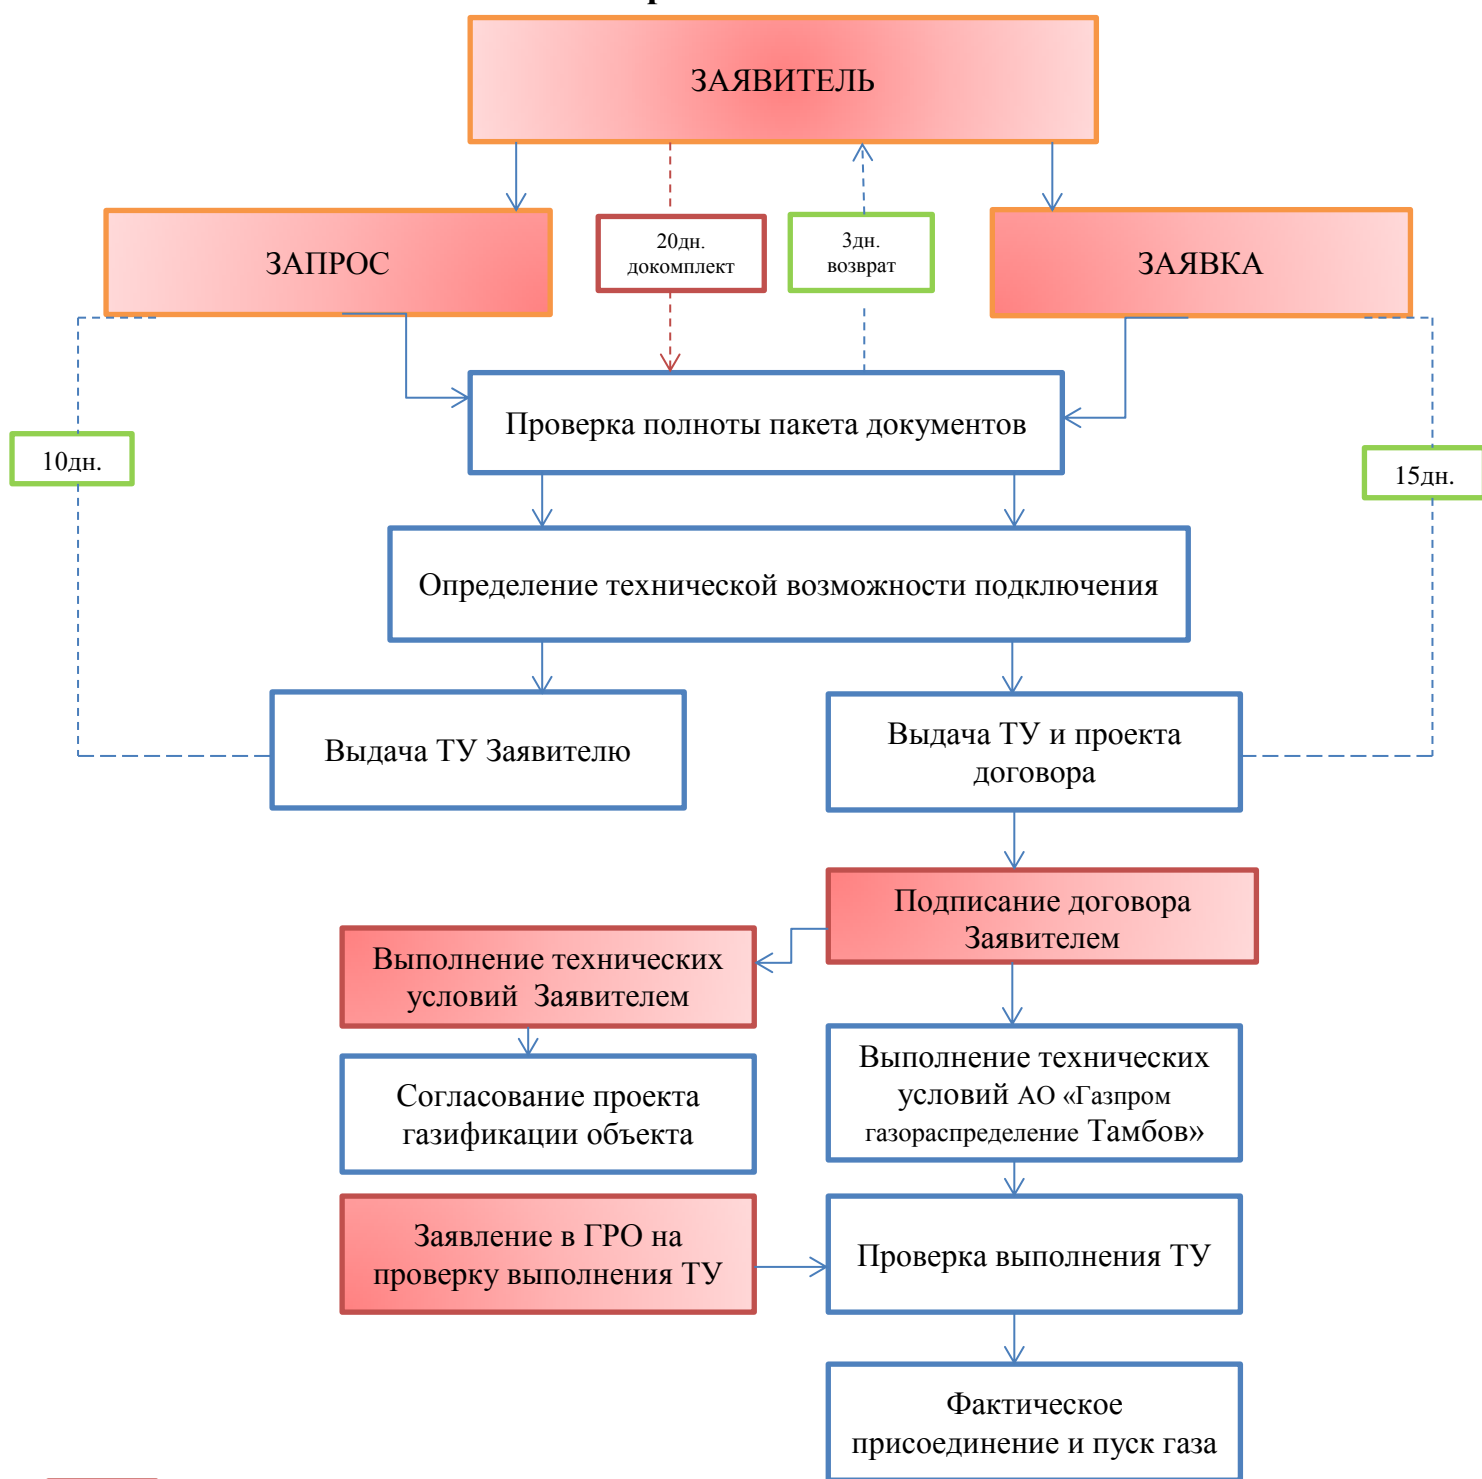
ЗАЯВИТЕЛЬ

ЗАПРОС

20дн. докомплект

3дн. возврат

ЗАЯВКА

10дн.

Проверка полноты пакета документов

15дн.

Определение технической возможности подключения

Выдача ТУ Заявителю

Выдача ТУ и проекта договора

Подписание договора Заявителем

Выполнение технических условий Заявителем

Согласование проекта газификации объекта

Выполнение технических условий АО «Газпром газораспределение Тамбов»

Заявление в ГРО на проверку выполнения ТУ

Проверка выполнения ТУ

Фактическое присоединение и пуск газа